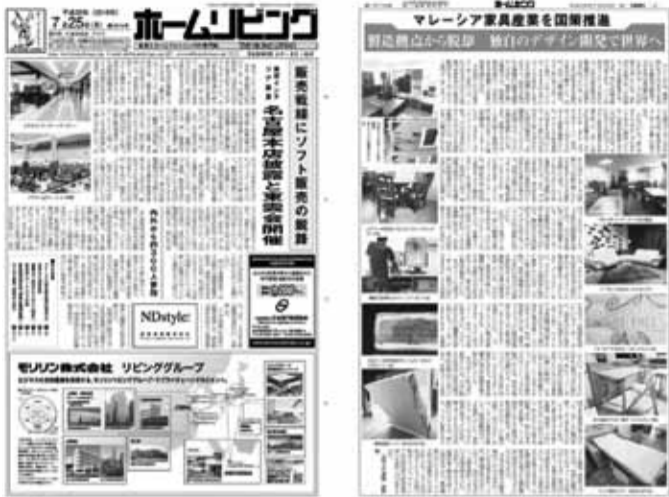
7/25
ホームリビング

販売戦略にソフト販売の提唱
名古屋本店開業と記念会開催

NDstyle

モリソン株式会社 リビンググループ

ホームリビング

マレーシア家具産業を国策推進
製造拠点から脱却 独自のデザイン開発で世界へ

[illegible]